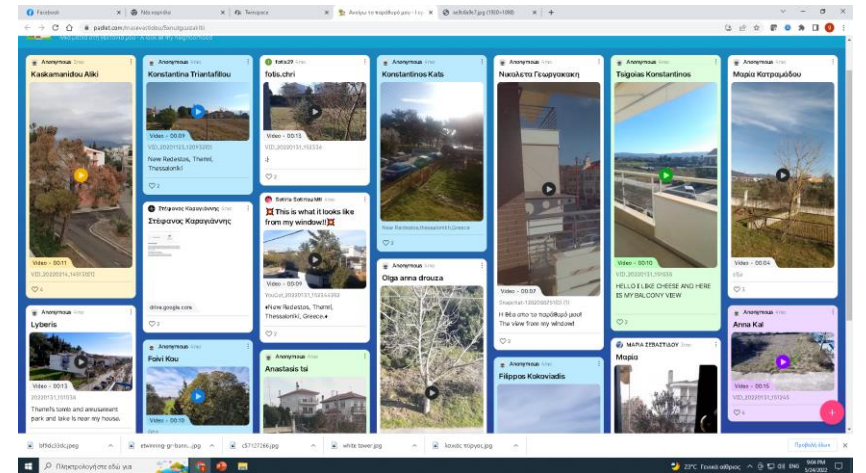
Facebook | Νέα καρτέλα | Temporaы | Άνοιξε το παράθυρό μου - Lo | selfie0e7.jpg (1920×1080)

padlet.com/...

Anonymous
Kaskamanidou Aliki
Video • 00:11
VID_20220314_14012022
♡ 4

Anonymous
Lyberis
Video • 00:13
20220131_15103A
Thermi's tomb and amusement park and lake is near my house.

Anonymous
Konstantina Triantafillou
Video • 00:09
VID_20220131_120932
New Redestos, Thermi, Thessaloniki
♡ 2

Στέφανος Καραγιάννης
Στέφανος Καραγιάννης
drive.google.com
♡ 2

Anonymous
Foivi Kou
Video • 00:10

fotis29
fotis.chri
Video • 00:13
VID_20220131_150334
:)

Sofia Sotiropoulou
This is what it looks like from my window!
Video • 00:09
YouCut_20220131_153544353
New Redestos, Thermi, Thessaloniki, Greece
♡ 2

Anonymous
Anastasis tsi

Anonymous
Konstantinos Kats
New Redestos,Thessaloniki,Greece
♡ 2

Anonymous
Olga anna drouza

Anonymous
Νικολέτα Γεωργακάκη
Video • 00:07
Snapchat-1...
Η θέα απο το παράθυρό μου! The view from my window!
♡ 2

Anonymous
Filippos Kokoviadis

Anonymous
Tsigoias Konstantinos
Video • 00:09
VID_20220131_103039
HELLO I LIKE CHEESE AND HERE IS MY BALCONY VIEW
♡ 2

ΜΑΡΙΑ ΣΕΒΑΣΤΙΔΟΥ
Μαρία

Anonymous
Μαρία Κατραμάδου
Video • 00:04
♡ 3

Anonymous
Anna Kal
Video • 00:15
20220131_151245
♡ 4

bf9dc0dc.jpeg | stwnning-gr-tram...jpg | c57127266.jpg | white tower.jpg | λευκός πύργος.jpg | Προβολή όλων

Πληκτρολογήστε εδώ για
23°C Γενικά αίθριος ENG 9:04 PM 5/24/2022